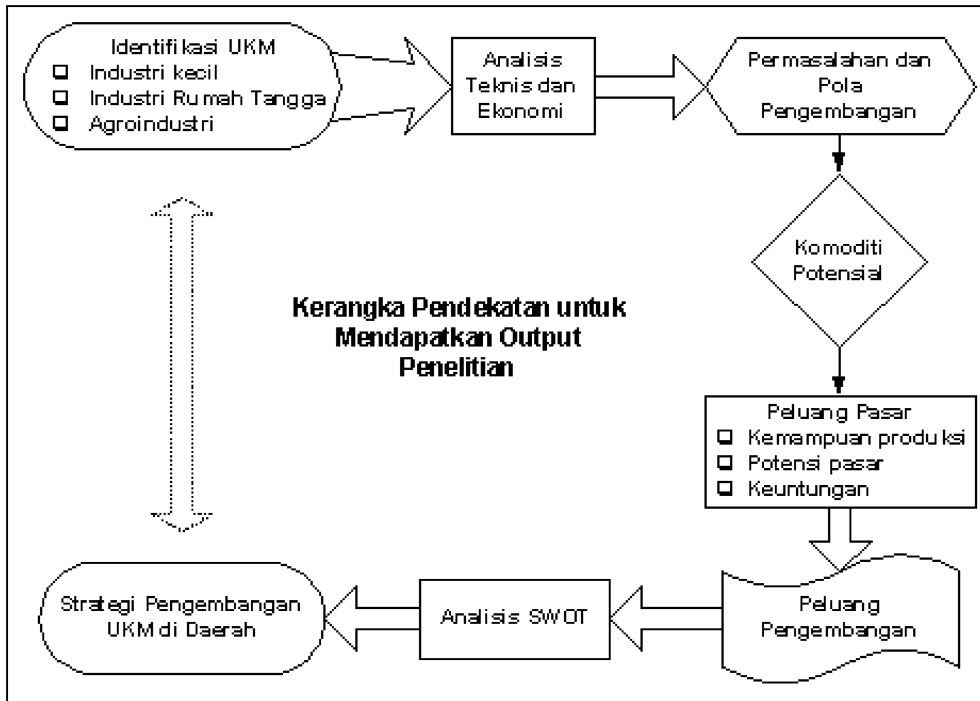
Identifikasi UKM
❑ Industri kecil
❑ Industri Rumah Tangga
❑ Agroindustri

Analisis Teknis dan Ekonomi

Permasalahan dan Pola Pengembangan

Komoditi Potensial

Kerangka Pendekatan untuk Mendapatkan Output Penelitian

Peluang Pasar
❑ Kemampuan produksi
❑ Potensi pasar
❑ Keuntungan

Peluang Pengembangan

Analisis SWOT

Strategi Pengembangan UKM di Daerah